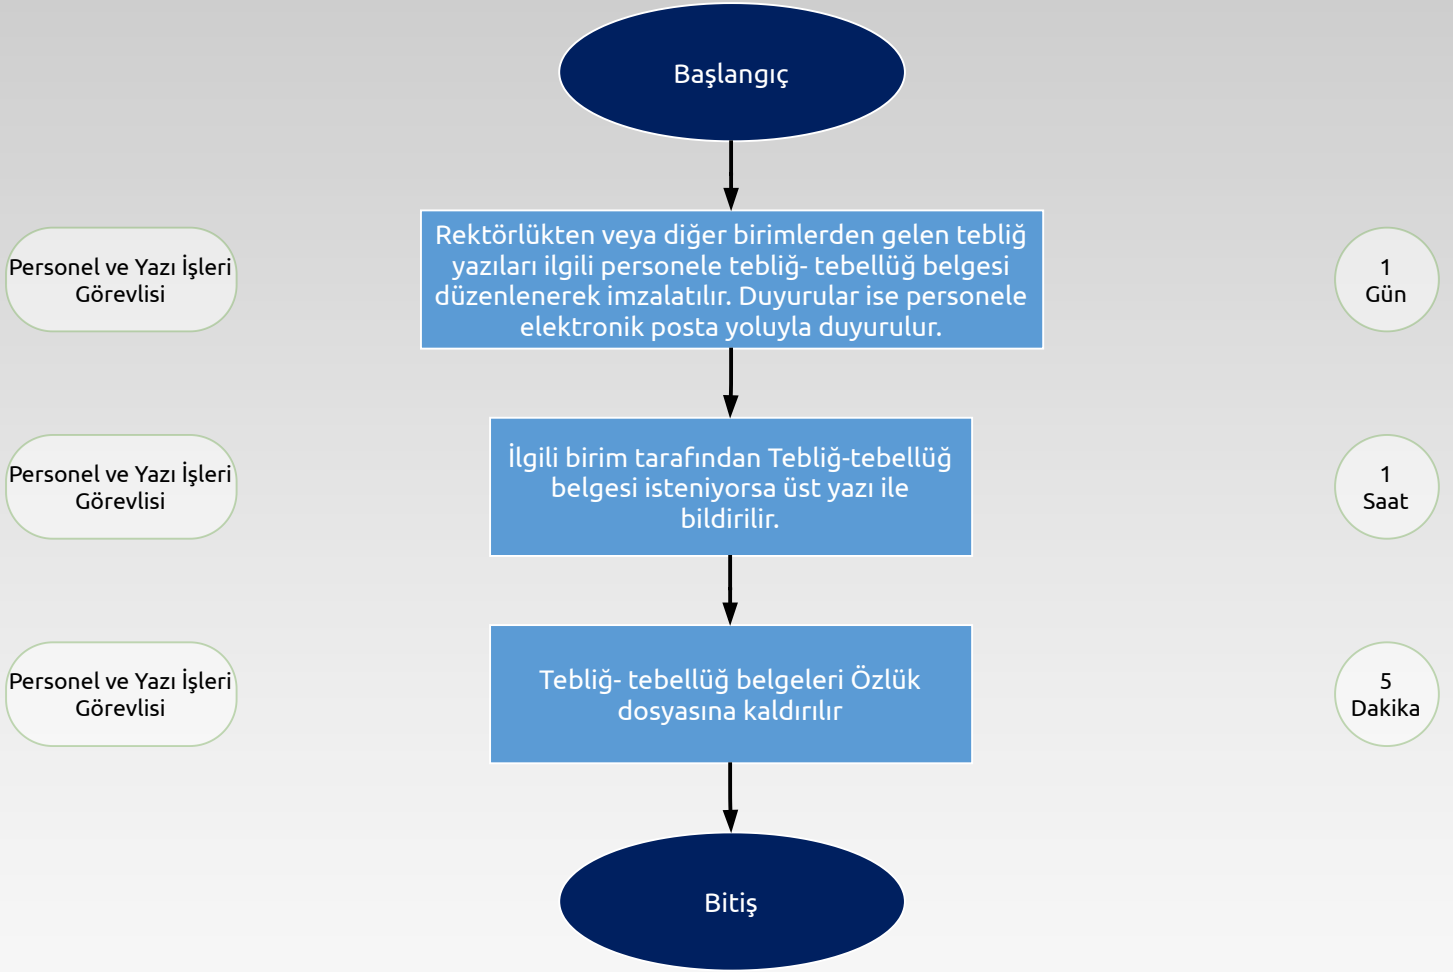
Başlangıç

Personel ve Yazı İşleri Görevlisi

Rektörlükten veya diğer birimlerden gelen tebliğ yazıları ilgili personele tebliğ- tebellüğ belgesi düzenlenerek imzalatılır. Duyurular ise personele elektronik posta yoluyla duyurulur.

1 Gün

Personel ve Yazı İşleri Görevlisi

İlgili birim tarafından Tebliğ-tebellüğ belgesi isteniyorsa üst yazı ile bildirilir.

1 Saat

Personel ve Yazı İşleri Görevlisi

Tebliğ- tebellüğ belgeleri Özlük dosyasına kaldırılır

5 Dakika

Bitiş